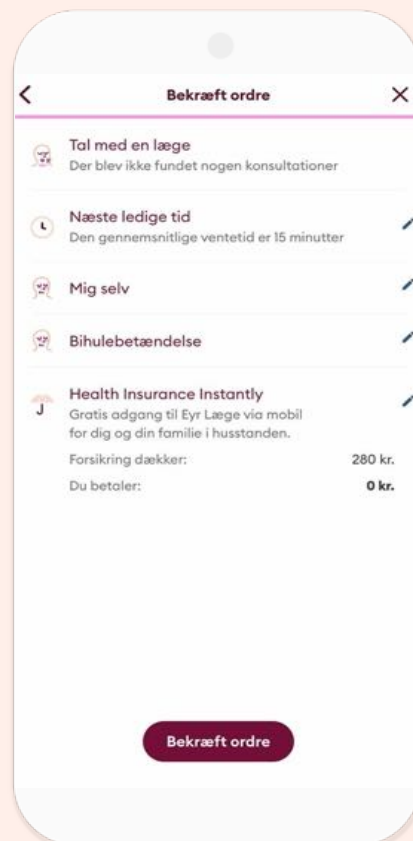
Bekræft ordre

Tal med en læge
Der blev ikke fundet nogen konsultationer

Næste ledige tid
Den gennemsnitlige ventetid er 15 minutter

Mig selv

Bihulebetændelse

Health Insurance Instantly
Gratis adgang til Eyr Læge via mobil for dig og din familie i husstanden.

Forsikring dækker: 280 kr.
Du betaler: 0 kr.

Bekræft ordre